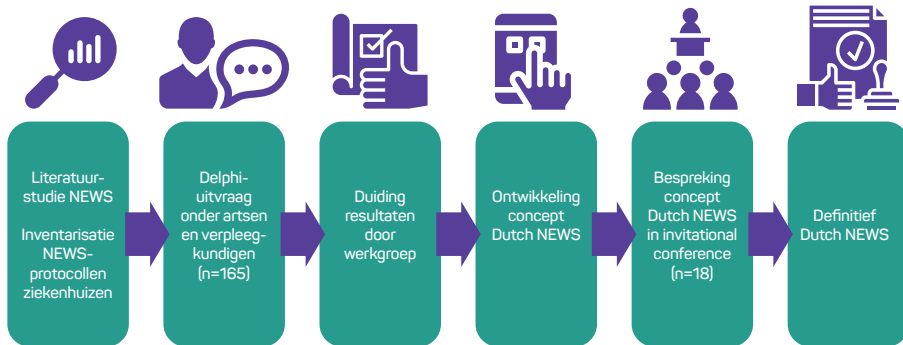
Literatuurstudie NEWS

Inventarisatie NEWS-protocollen ziekenhuizen

Delphi-uitvraag onder artsen en verpleegkundigen (n=165)

Duiding resultaten door werkgroep

Ontwikkeling concept Dutch NEWS

Bespreking concept Dutch NEWS in invitational conference (n=18)

Definitief Dutch NEWS